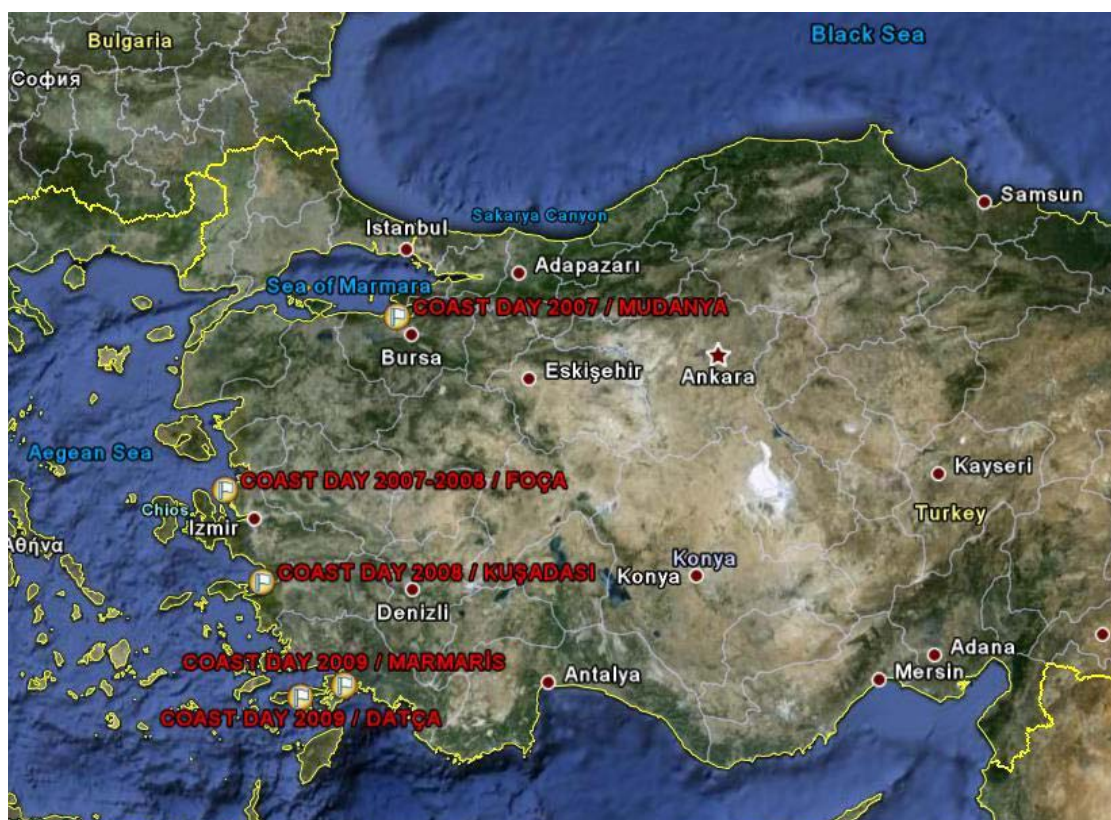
Bulgaria
София
Black Sea
Samsun
Istanbul
Sakarya Canyon
Adapazarı
Sea of Marmara
COAST DAY 2007 / MUDANYA
Bursa
Eskişehir
Ankara
Aegean Sea
COAST DAY 2007-2008 / FOÇA
Kayseri
Chios
Izmir
Turkey
Αθήνα
COAST DAY 2008 / KUŞADASI
Konya
Konya
Denizli
Adana
COAST DAY 2009 / MARMARİS
Antalya
Mersin
COAST DAY 2009 / DATÇA